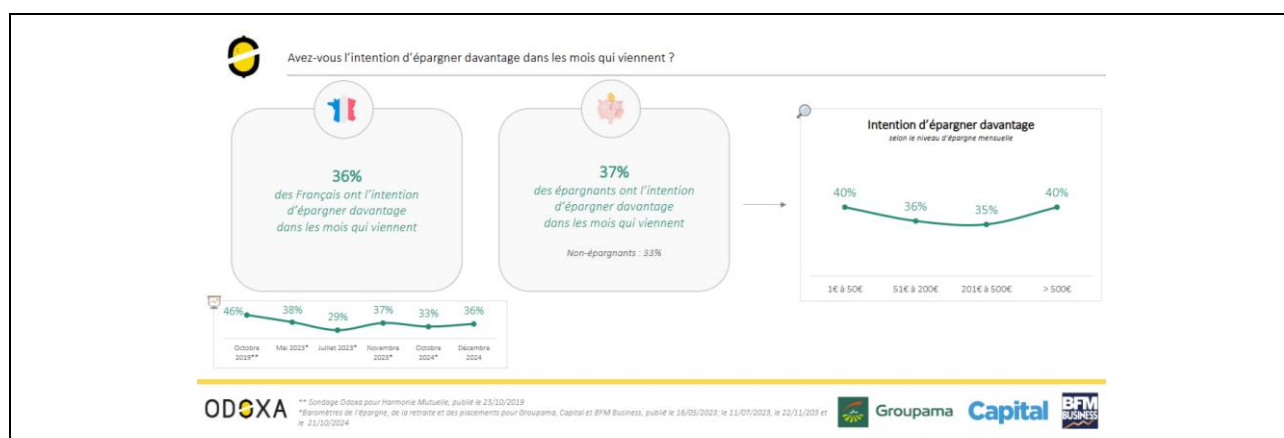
Avez-vous l'intention d'épargner davantage dans les mois qui viennent ?

36%
des Français ont l'intention d'épargner davantage dans les mois qui viennent

37%
des épargnants ont l'intention d'épargner davantage dans les mois qui viennent

Non-épargnants : 33%

Intention d'épargner davantage
selon le niveau d'épargne mensuelle

40% 36% 35% 40%

1€ à 50€ 51€ à 200€ 201€ à 500€ > 500€

46% 38% 29% 37% 33% 36%

Octobre 2019** Mai 2023* Juillet 2023* Novembre 2023* Octobre 2024* Décembre 2024

ODOXA

** Sondage Odoxa pour Harmonie Mutuelle, publié le 25/10/2019
*Baromètres de l'épargne, de la retraite et des placements pour Groupama, Capital et BFM Business, publié le 16/05/2023, le 11/07/2023, le 22/11/203 et le 21/10/2024

Groupama Capital BFM BUSINESS